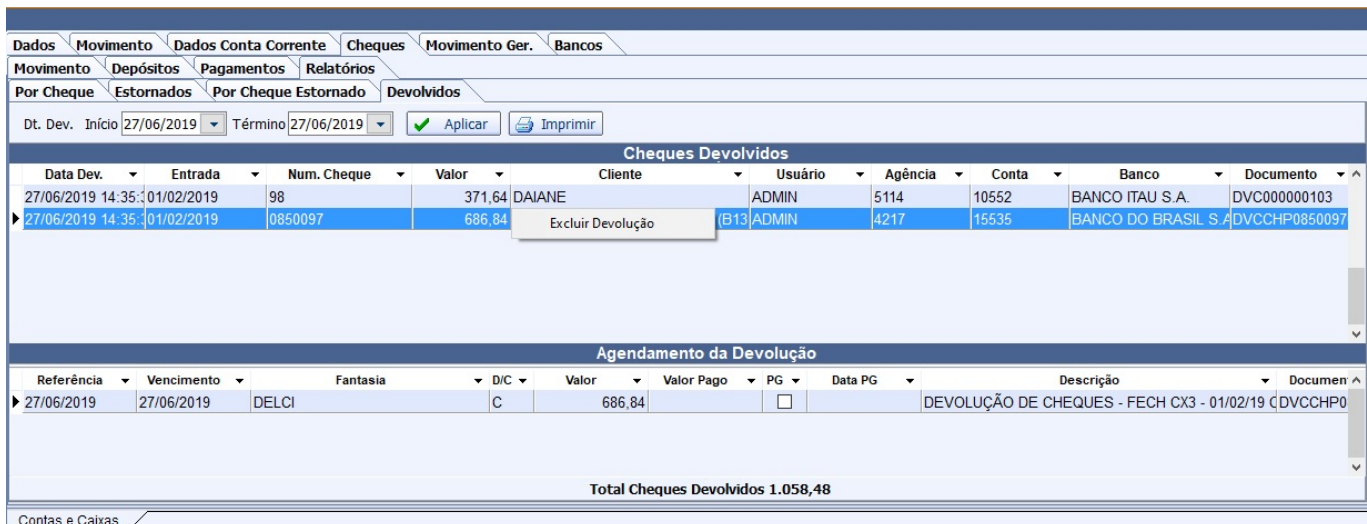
Dados | Movimento | Dados Conta Corrente | Cheques | Movimento Ger. | Bancos

Movimento | Depósitos | Pagamentos | Relatórios

Por Cheque | Estornados | Por Cheque Estornado | Devolvidos

Dt. Dev. Início 27/06/2019 Término 27/06/2019 Aplicar Imprimir

Cheques Devolvidos

| Data Dev. | Entrada | Num. Cheque | Valor | Cliente | Usuário | Agência | Conta | Banco | Documento |
|---|---|---|---|---|---|---|---|---|---|
| 27/06/2019 14:35:1 | 01/02/2019 | 98 | 371,64 | DAIANE | ADMIN | 5114 | 10552 | BANCO ITAU S.A. | DVC000000103 |
| 27/06/2019 14:35:1 | 01/02/2019 | 0850097 | 686,84 | (B13 | ADMIN | 4217 | 15535 | BANCO DO BRASIL S.A | DVCCHP0850097 |

Excluir Devolução

Agendamento da Devolução

| Referência | Vencimento | Fantasia | D/C | Valor | Valor Pago | PG | Data PG | Descrição | Documen |
|---|---|---|---|---|---|---|---|---|---|
| 27/06/2019 | 27/06/2019 | DELCI | C | 686,84 | | ☐ | | DEVOLUÇÃO DE CHEQUES - FECH CX3 - 01/02/19 C | DVCCHP0 |

Total Cheques Devolvidos 1.058,48

Contas e Caixas